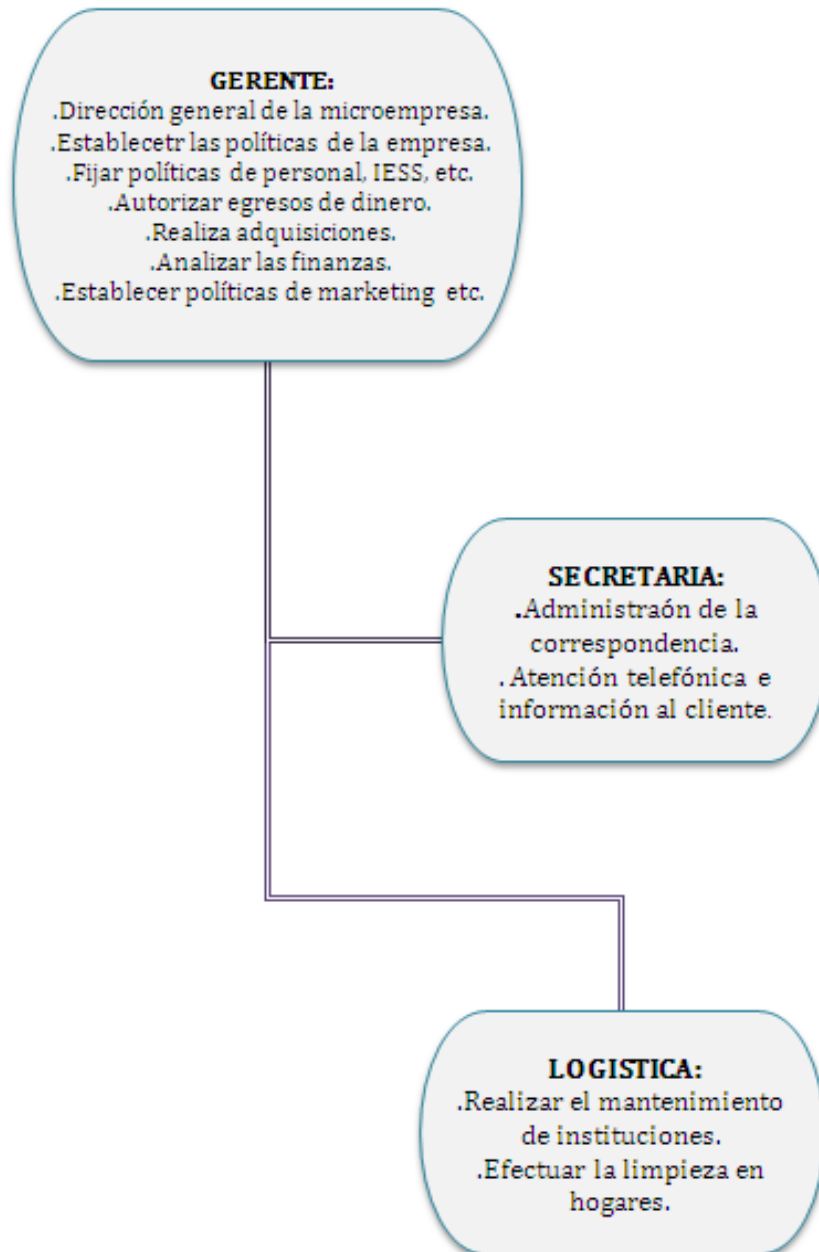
GERENTE:
.Dirección general de la microempresa.
.Establecetr las políticas de la empresa.
.Fijar políticas de personal, IESS, etc.
.Autorizar egresos de dinero.
.Realiza adquisiciones.
.Analizar las finanzas.
.Establecer políticas de marketing etc.

SECRETARIA:
.Administraón de la correspondencia.
. Atención telefónica e información al cliente.

LOGISTICA:
.Realizar el mantenimiento de instituciones.
.Efectuar la limpieza en hogares.